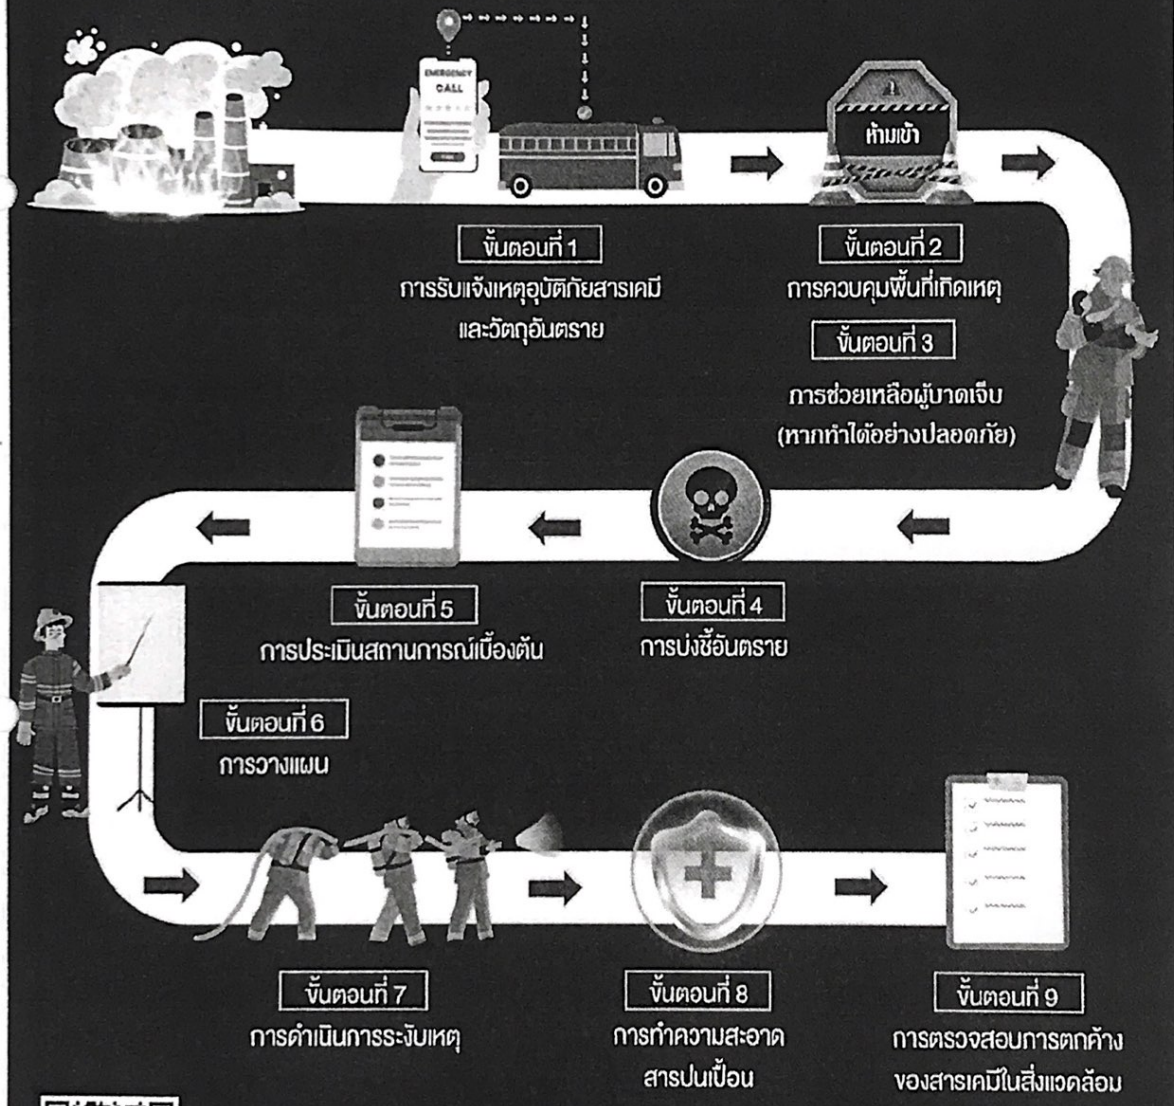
EMERGENCY CALL

ห้ามเข้า

ขั้นตอนที่ 1
การรับแจ้งเหตุอุบัติภัยสารเคมีและวัตถุอันตราย

ขั้นตอนที่ 2
การควบคุมพื้นที่เกิดเหตุ

ขั้นตอนที่ 3
การช่วยเหลือผู้บาดเจ็บ (หากทำได้อย่างปลอดภัย)

ขั้นตอนที่ 4
การบ่งชี้อันตราย

ขั้นตอนที่ 5
การประเมินสถานการณ์เบื้องต้น

ขั้นตอนที่ 6
การวางแผน

ขั้นตอนที่ 7
การดำเนินการระงับเหตุ

ขั้นตอนที่ 8
การทำความสะอาดสารปนเปื้อน

ขั้นตอนที่ 9
การตรวจสอบการตกค้างของสารเคมีในสิ่งแวดล้อม